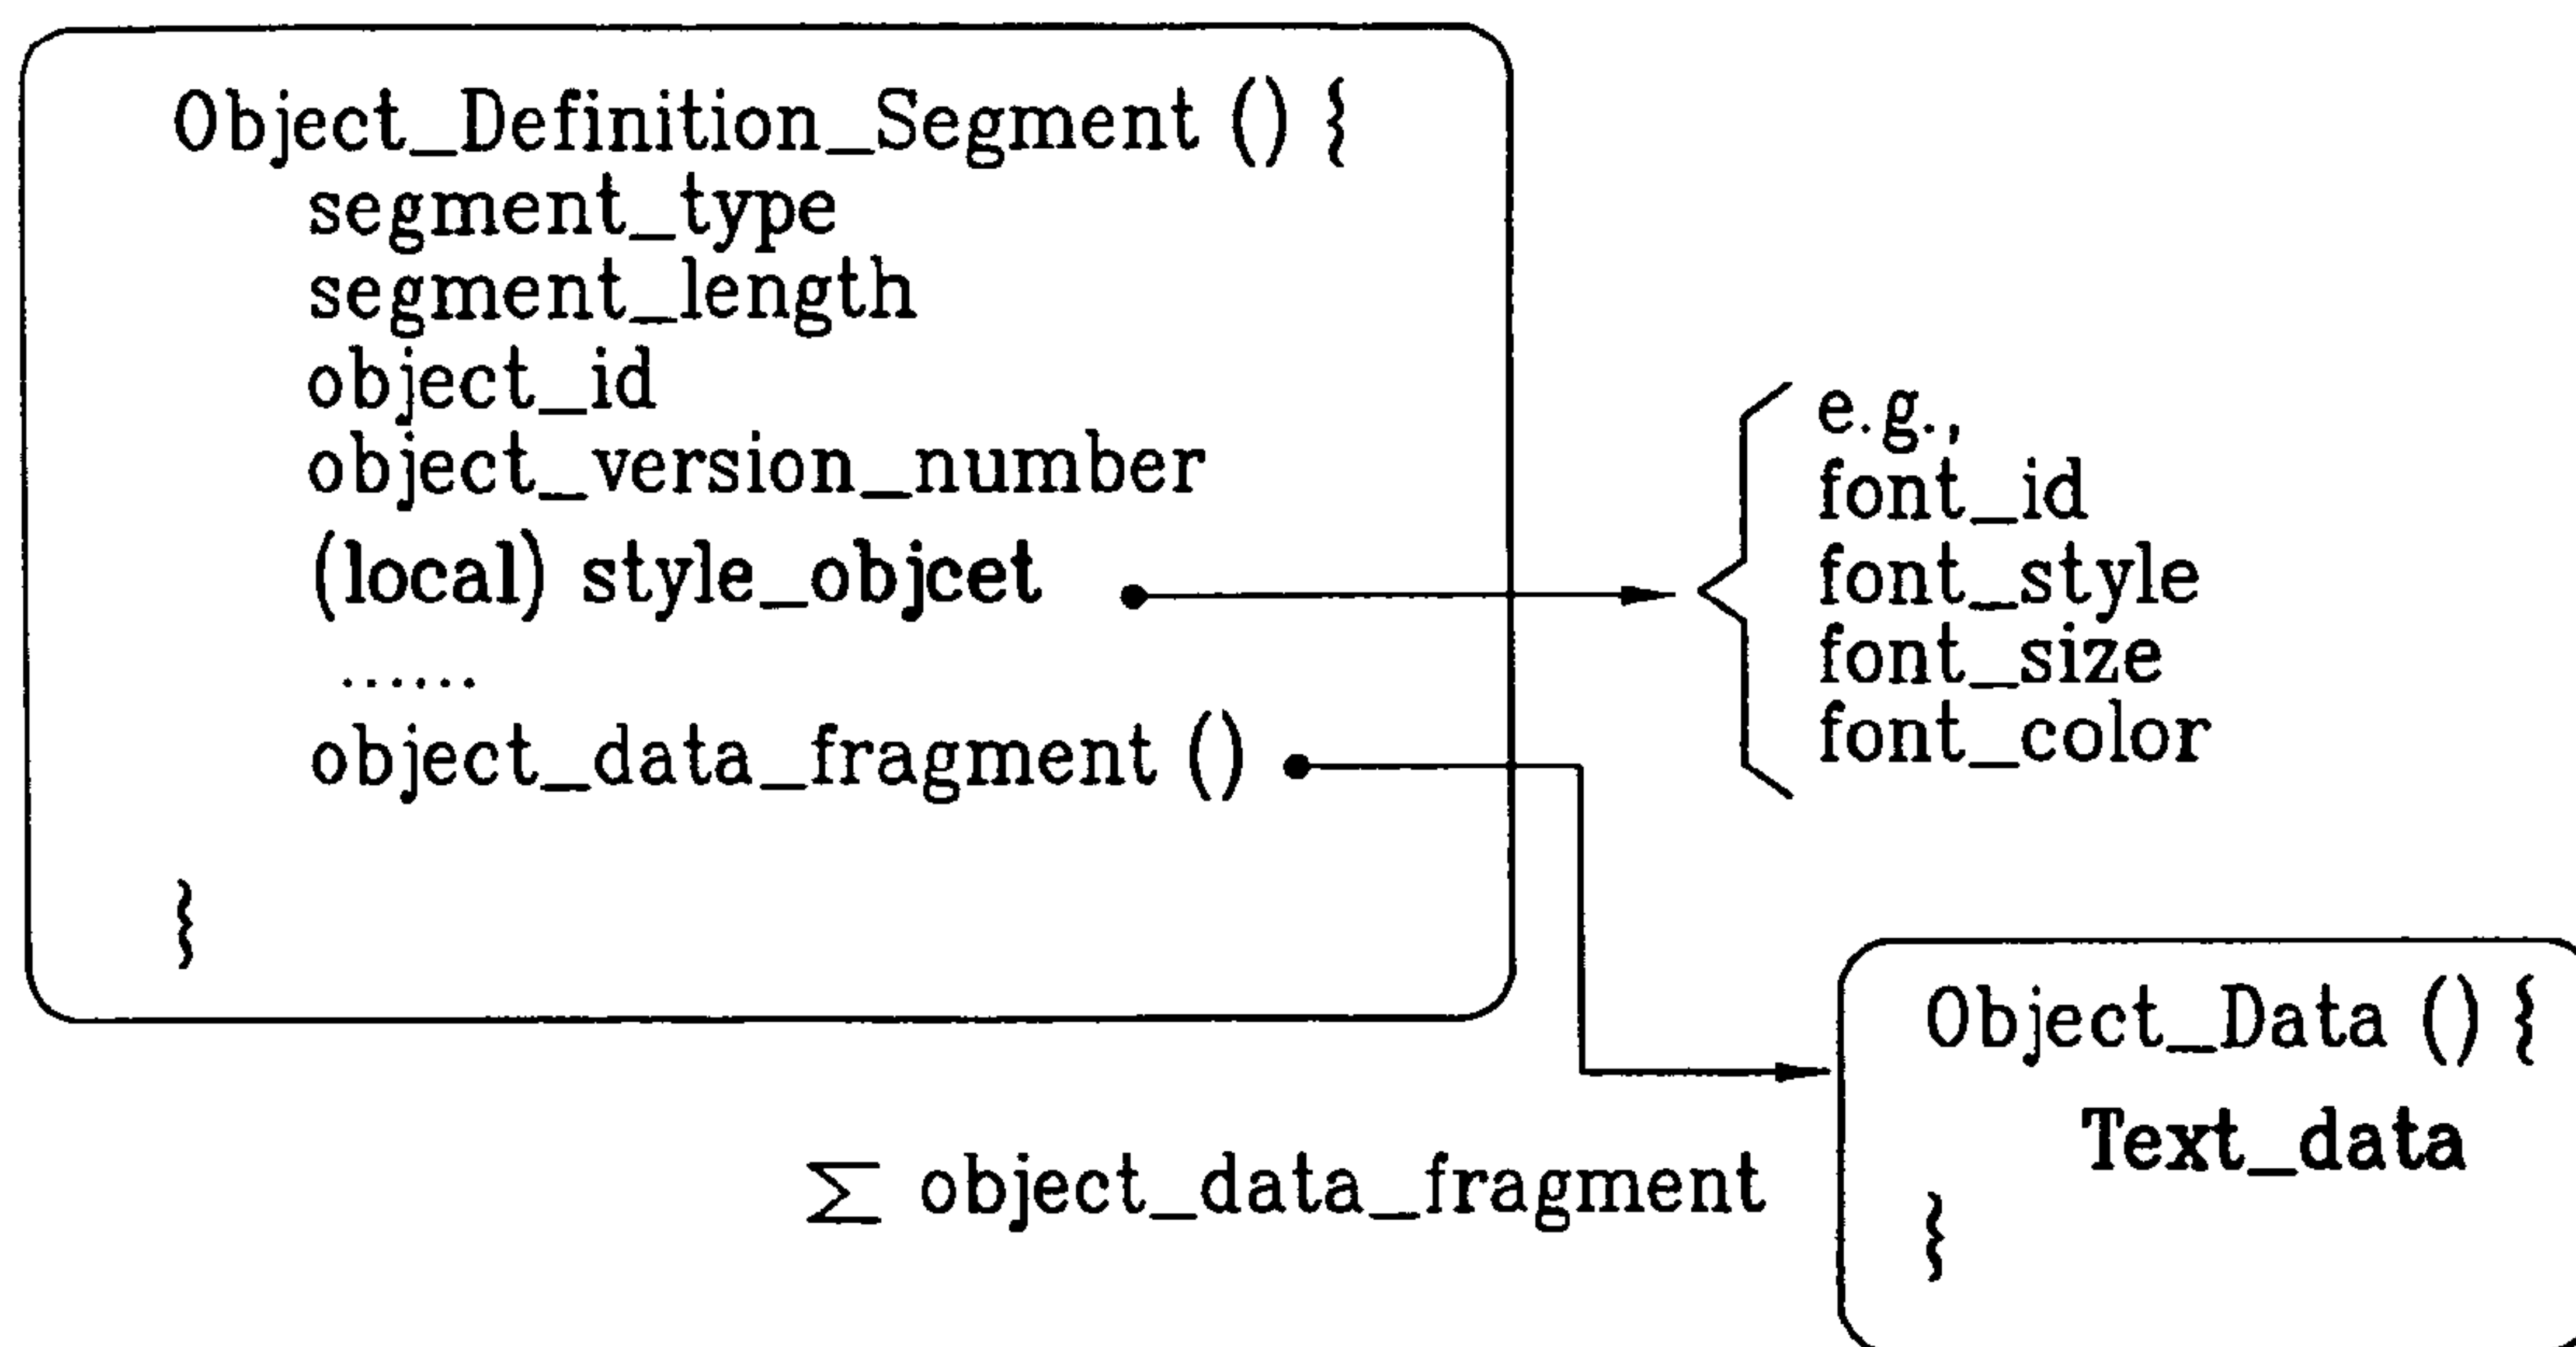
Object_Definition_Segment () {
segment_type
segment_length
object_id
object_version_number
(local) style_objcet
......
object_data_fragment ()

}

e.g.,
font_id
font_style
font_size
font_color

Object_Data () {
Text_data
}

$\sum$ object_data_fragment